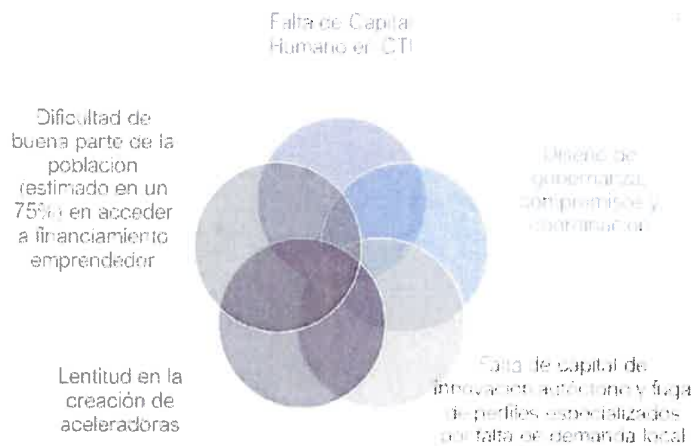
Falta de Capital Humano en CTI

Dificultad de buena parte de la poblacion (estimado en un 75%) en acceder a financiamiento emprendedor

Diseño de gobernanza, compromisos y coordinacion

Lentitud en la creación de aceleradoras

Falta de capital de innovación autóctono y fuga de perfiles especializados por falta de demanda local